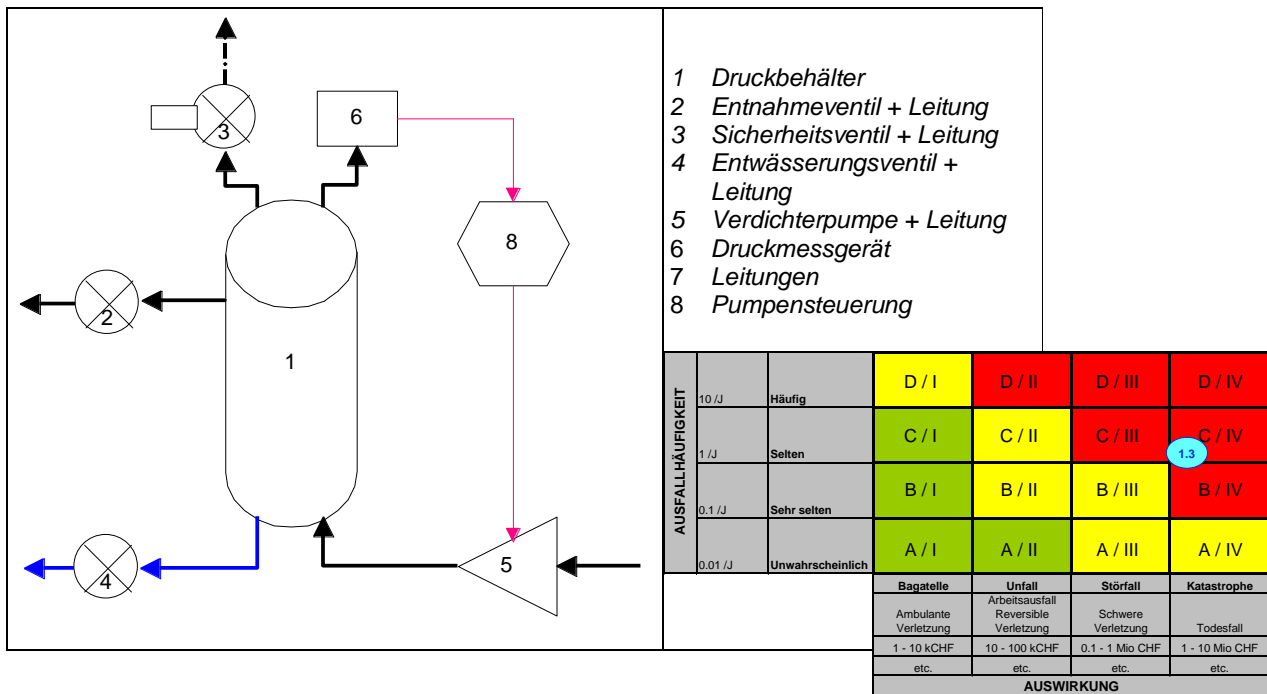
3

6

8

2

1

4

5

1 Druckbehälter
2 Entnahmeventil + Leitung
3 Sicherheitsventil + Leitung
4 Entwässerungsventil + Leitung
5 Verdichterpumpe + Leitung
6 Druckmessgerät
7 Leitungen
8 Pumpensteuerung

AUSFALLHÄUFIGKEIT

| | | | | | |
|---|---|---|---|---|---|
| 10 /J | Häufig | D / I | D / II | D / III | D / IV |
| 1 /J | Selten | C / I | C / II | C / III | C / IV |
| 0.1 /J | Sehr selten | B / I | B / II | B / III | B / IV |
| 0.01 /J | Unwahrscheinlich | A / I | A / II | A / III | A / IV |
| | | Bagatelle | Unfall | Störfall | Katastrophe |
| | | Ambulante Verletzung | Arbeitsausfall Reversible Verletzung | Schwere Verletzung | Todesfall |
| | | 1 - 10 kCHF | 10 - 100 kCHF | 0.1 - 1 Mio CHF | 1 - 10 Mio CHF |
| | | etc. | etc. | etc. | etc. |

1.3

AUSWIRKUNG